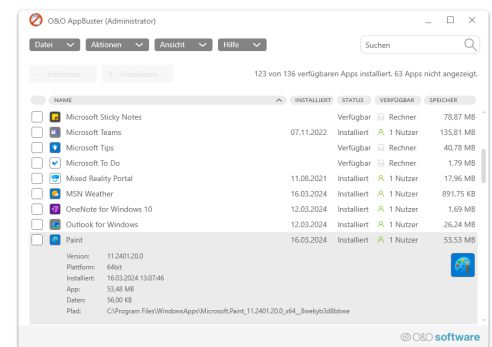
O&O AppBuster (Administrator)

Datei Aktionen Ansicht Hilfe

Suchen

— Entfernen + Installieren

123 von 136 verfügbaren Apps installiert. 63 Apps nicht angezeigt.

| NAME | INSTALLIERT | STATUS | VERFÜGBAR | SPEICHER |
|---|---|---|---|---|
| Microsoft Sticky Notes | | Verfügbar | Rechner | 78,87 MB |
| Microsoft Teams | 07.11.2022 | Installiert | 1 Nutzer | 135,81 MB |
| Microsoft Tips | | Verfügbar | Rechner | 40,78 MB |
| Microsoft To Do | | Verfügbar | Rechner | 1,79 MB |
| Mixed Reality Portal | 11.08.2021 | Installiert | 1 Nutzer | 17,96 MB |
| MSN Weather | 16.03.2024 | Installiert | 1 Nutzer | 891,75 KB |
| OneNote for Windows 10 | 12.03.2024 | Installiert | 1 Nutzer | 1,69 MB |
| Outlook for Windows | 12.03.2024 | Installiert | 1 Nutzer | 26,24 MB |
| Paint | 16.03.2024 | Installiert | 1 Nutzer | 53,53 MB |

Version: 11.2401.20.0
Plattform: 64bit
Installiert: 16.03.2024 13:07:46
App: 53,48 MB
Daten: 56,00 KB
Pfad: C:\Program Files\WindowsApps\Microsoft.Paint_11.2401.20.0_x64__8wekyb3d8bbwe

O&O software